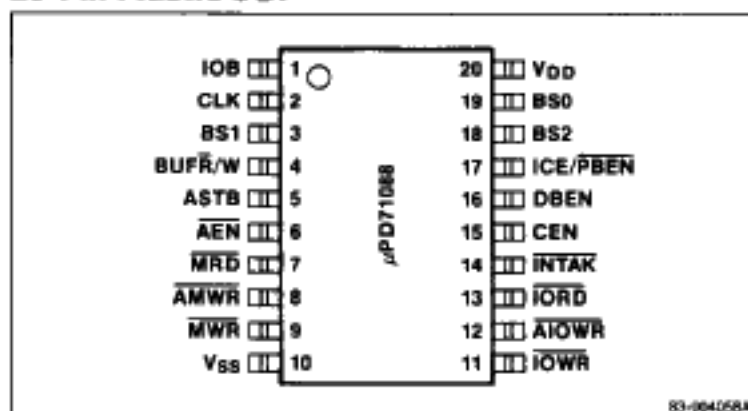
IOB 1
CLK 2
BS1 3
BUF$\overline{R}$/W 4
ASTB 5
$\overline{AEN}$ 6
$\overline{MRD}$ 7
$\overline{AMWR}$ 8
$\overline{MWR}$ 9
$V_{SS}$ 10

$\mu$PD71088

20 $V_{DD}$
19 BS0
18 BS2
17 ICE/$\overline{PBEN}$
16 DBEN
15 CEN
14 $\overline{INTAK}$
13 $\overline{IORD}$
12 $\overline{AIOWR}$
11 $\overline{IOWR}$

83-004058A